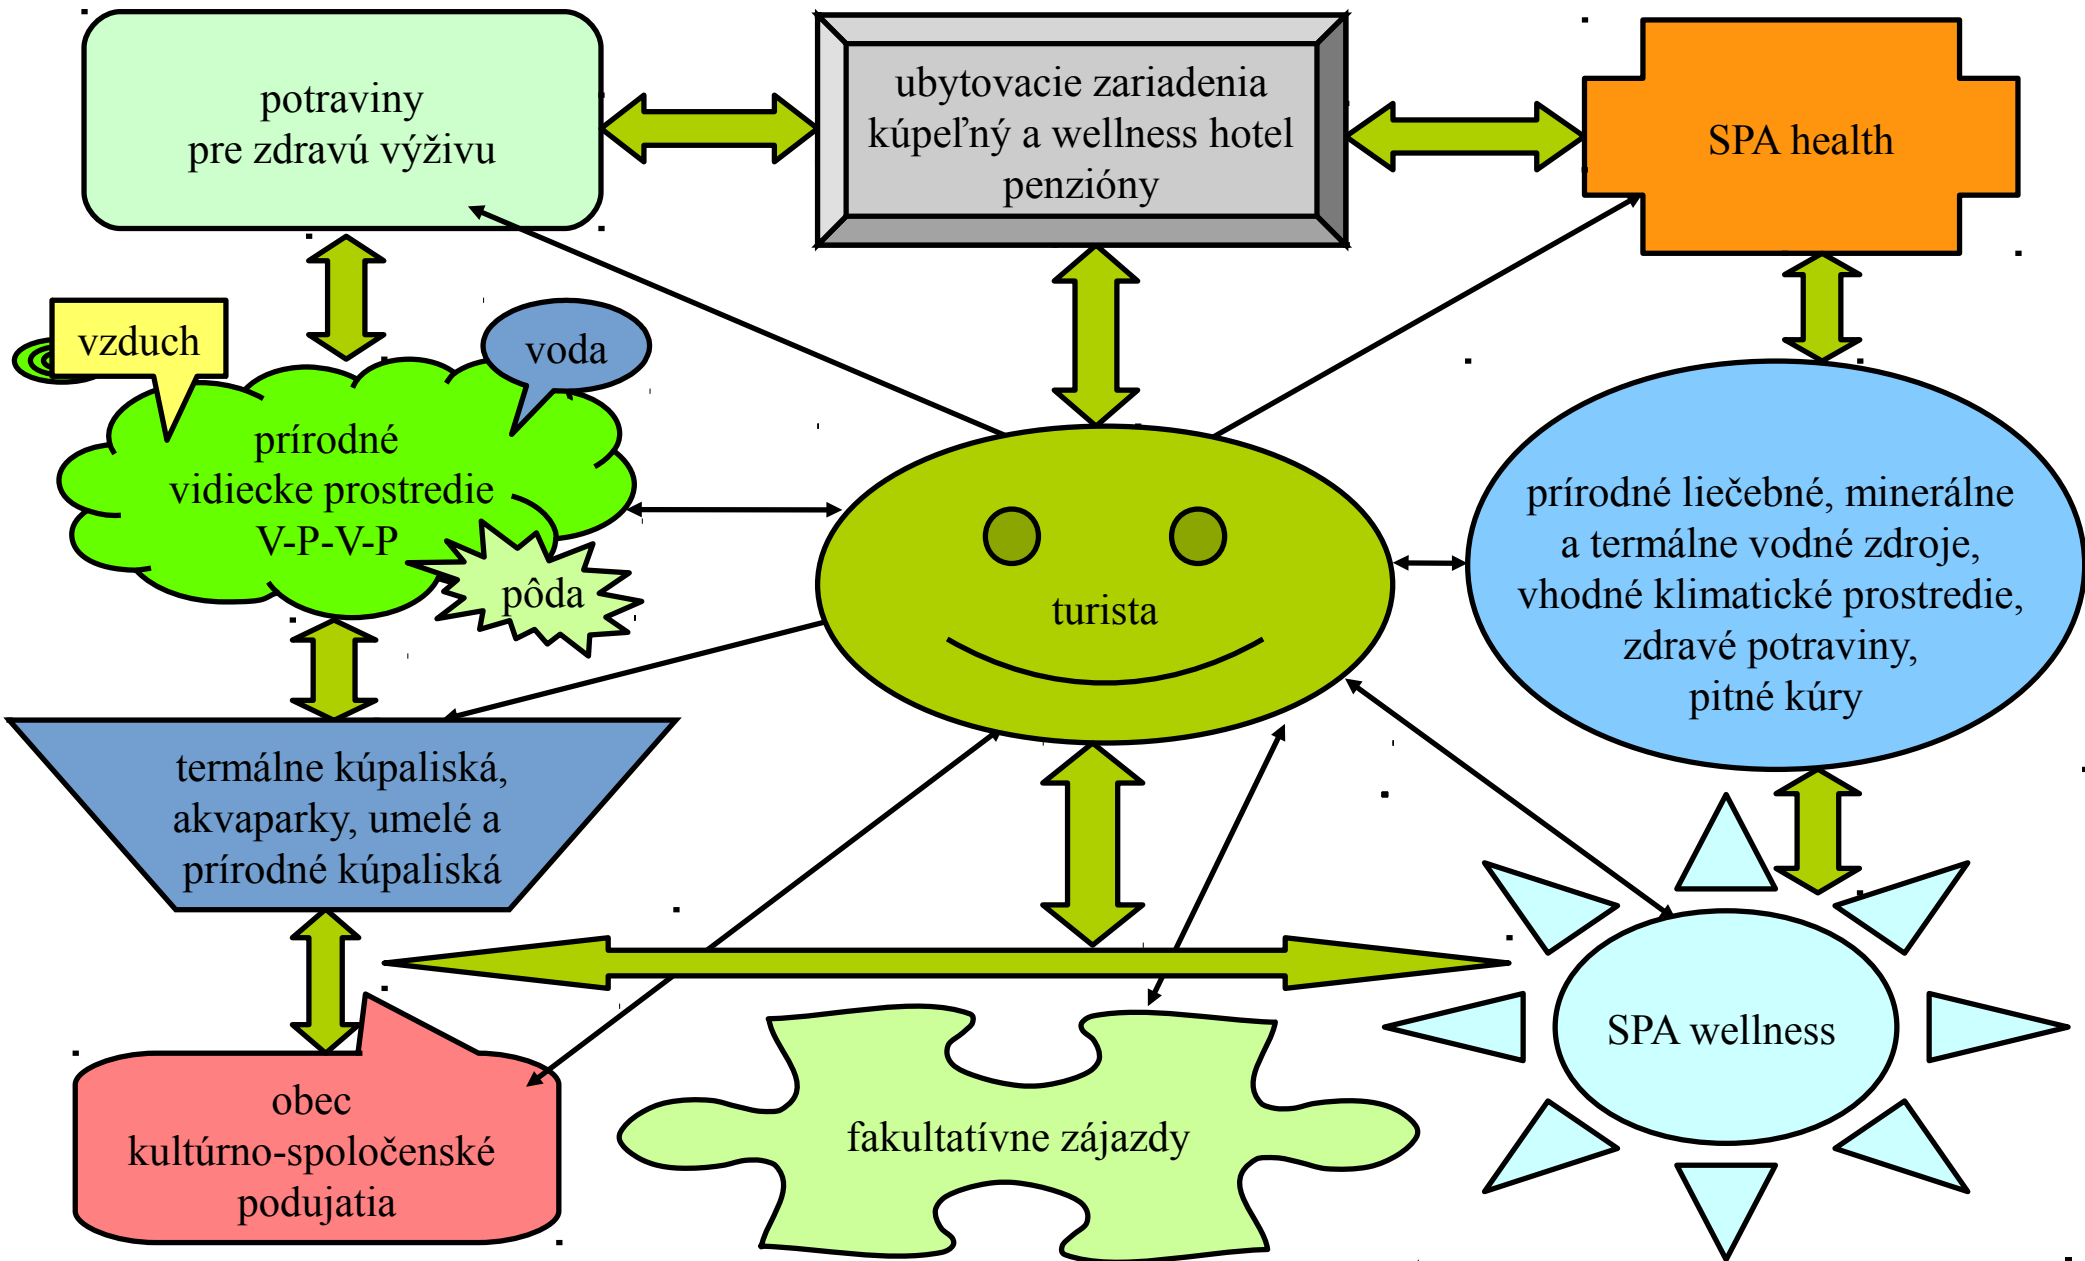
potraviny
pre zdravú výživu

ubytovacie zariadenia
kúpeľný a wellness hotel
penzióny

SPA health

vzduch

voda

prírodné
vidiecke prostredie
V-P-V-P

pôda

turista

prírodné liečebné, minerálne
a termálne vodné zdroje,
vhodné klimatické prostredie,
zdravé potraviny,
pitné kúry

termálne kúpaliská,
akvaparky, umelé a
prírodné kúpaliská

SPA wellness

obec
kultúrno-spoločenské
podujatia

fakultatívne zájazdy